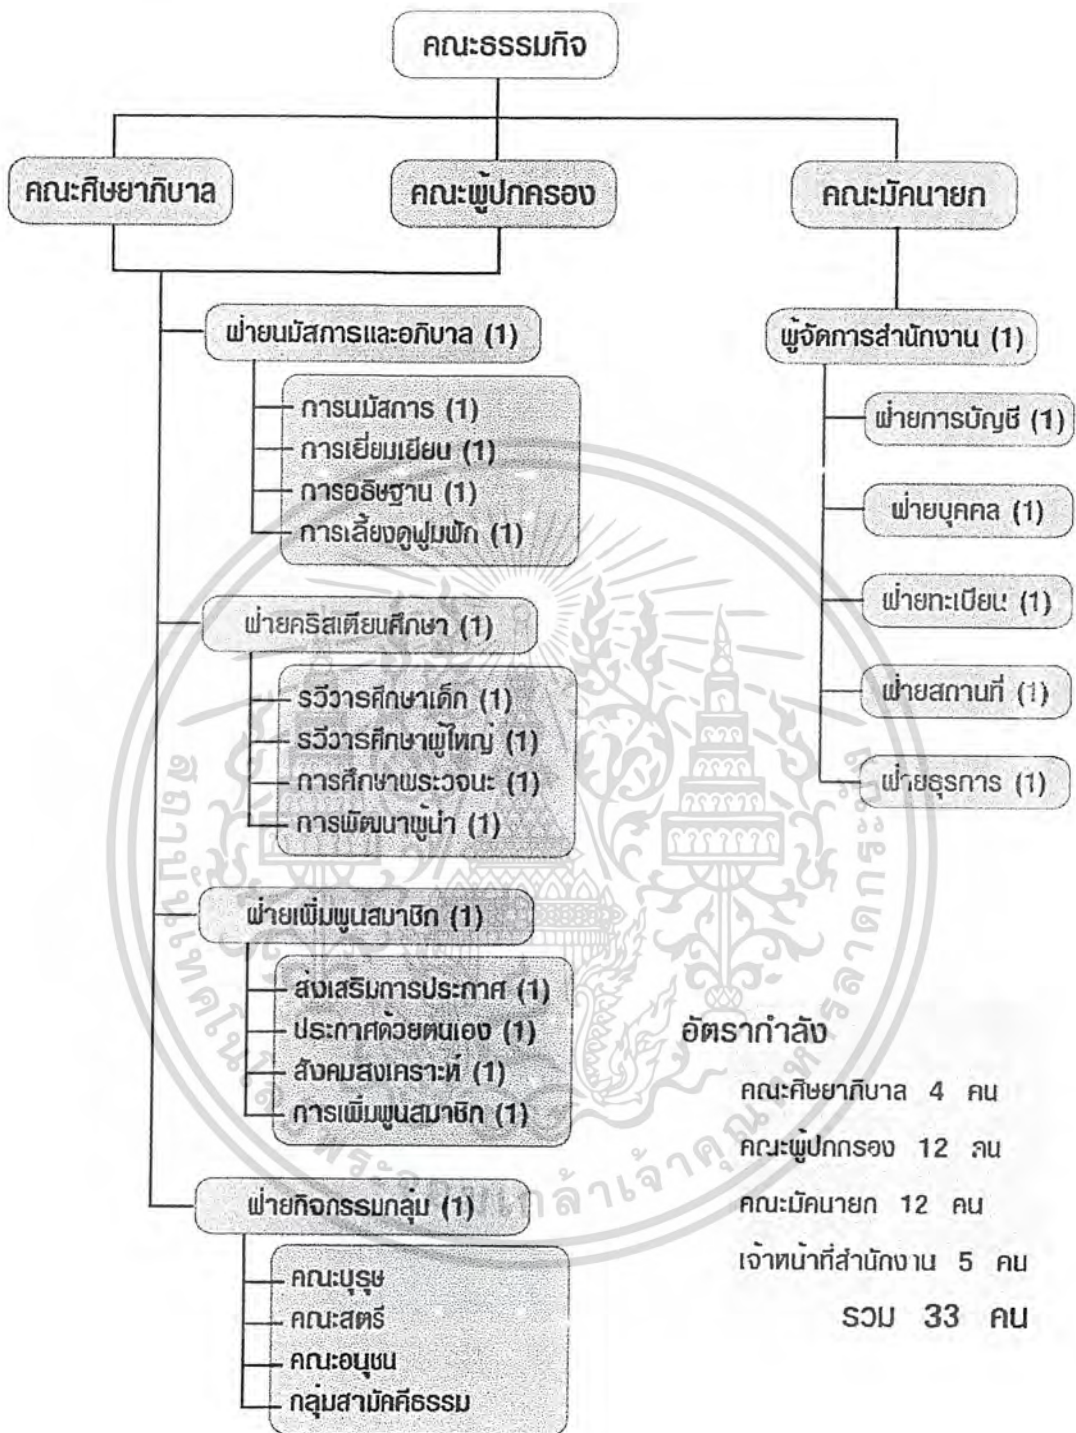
คณะธรรมกิจ

คณะศิษยาภิบาล

คณะผู้ปกครอง

คณะมัคนายก

ฝ่ายนมัสการและอภิบาล (1)

การนมัสการ (1)
การเยี่ยมเยียน (1)
การอธิษฐาน (1)
การเลี้ยงดูฟูมฟัก (1)

ฝ่ายคริสเตียนศึกษา (1)

รวีวารศึกษาเด็ก (1)
รวีวารศึกษาผู้ใหญ่ (1)
การศึกษาพระวจนะ (1)
การพัฒนาผู้นำ (1)

ฝ่ายเพิ่มพูนสมาชิก (1)

ส่งเสริมการประกาศ (1)
ประกาศด้วยตนเอง (1)
สังคมสงเคราะห์ (1)
การเพิ่มพูนสมาชิก (1)

ฝ่ายกิจกรรมกลุ่ม (1)

คณะบุรุษ
คณะสตรี
คณะอนุชน
กลุ่มสามัคคีธรรม

ผู้จัดการสำนักงาน (1)

ฝ่ายการบัญชี (1)
ฝ่ายบุคคล (1)
ฝ่ายทะเบียน (1)
ฝ่ายสถานที่ (1)
ฝ่ายธุรการ (1)

อัตรากำลัง

คณะศิษยาภิบาล 4 คน
คณะผู้ปกครอง 12 คน
คณะมัคนายก 12 คน
เจ้าหน้าที่สำนักงาน 5 คน
รวม 33 คน